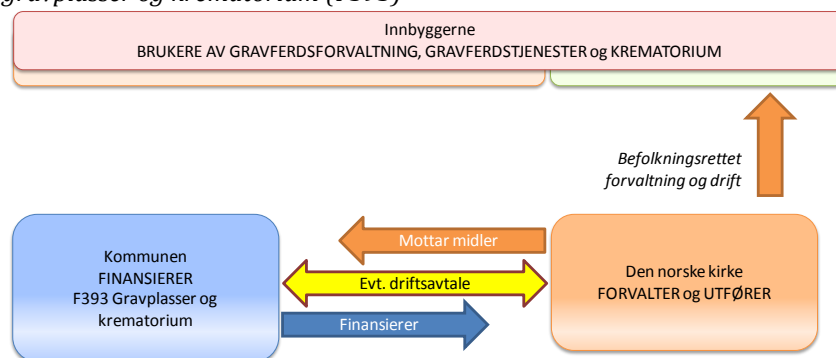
gravplasser og krematorium (F393)

Innbyggerne
BRUKERE AV GRAVFERDSFORVALTNING, GRAVFERDSTJENESTER og KREMATORIUM

Befolkningsrettet forvaltning og drift

Kommunen
FINANSIERER
F393 Gravplasser og krematorium

Mottar midler

Evt. driftsavtale

Finansierer

Den norske kirke
FORVALTER og UTFØRER